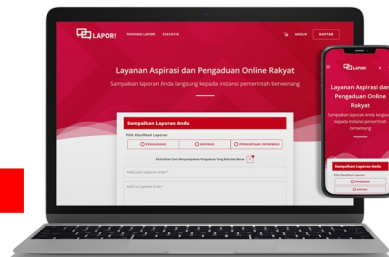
LAPOR!
TENTANG LAPOR! STATISTIK
MASUK DAFTAR

Layanan Aspirasi dan Pengaduan Online Rakyat

Sampaikan laporan Anda langsung kepada instansi pemerintah berwenang

Sampaikan Laporan Anda

Pilih Klasifikasi Laporan

PENGADUAN ASPIRASI PERMINTAAN INFORMASI

Perhatikan Cara Menyampaikan Pengaduan Yang Baik dan Benar

Ketik Judul Laporan Anda *

Ketik Isi Laporan Anda *

LAPOR!

Layanan Aspirasi dan Pengaduan Online Rakyat

Sampaikan laporan Anda langsung kepada instansi pemerintah berwenang

Sampaikan Laporan Anda

Pilih Klasifikasi Laporan

PENGADUAN

ASPIRASI